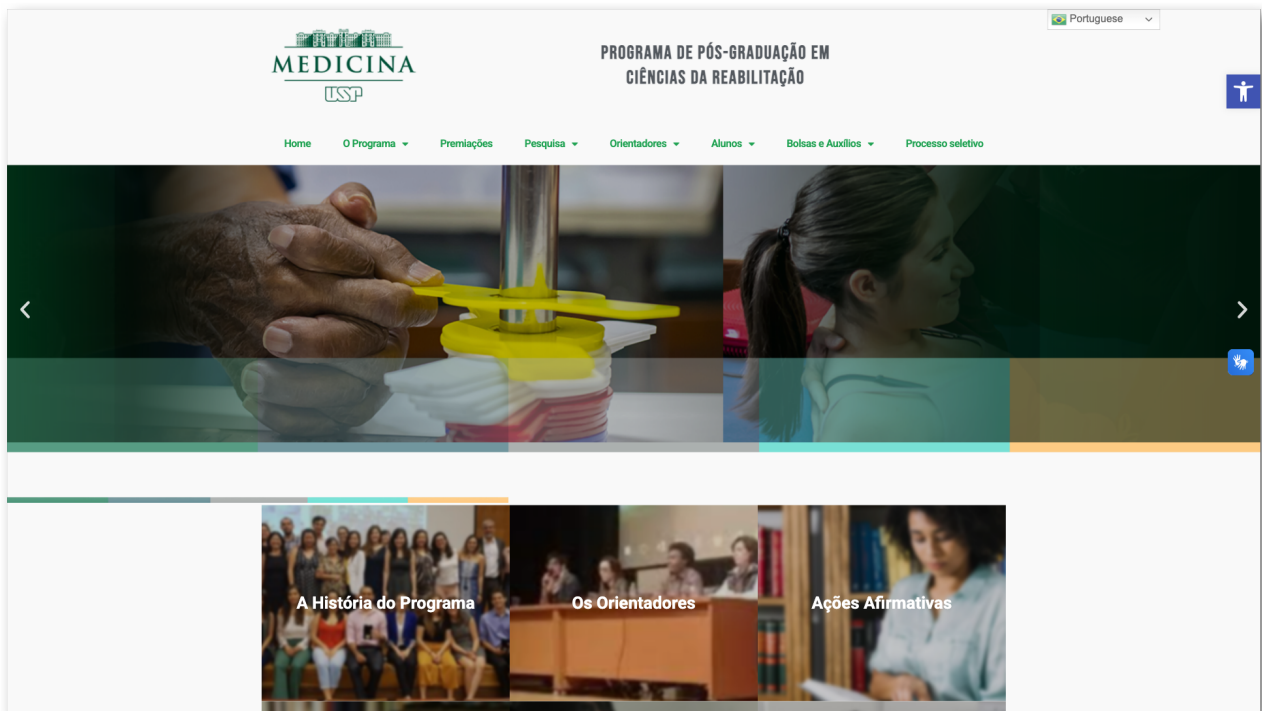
Portuguese

MEDICINA
USP

PROGRAMA DE PÓS-GRADUAÇÃO EM CIÊNCIAS DA REABILITAÇÃO

Home O Programa Premiações Pesquisa Orientadores Alunos Bolsas e Auxílios Processo seletivo

A História do Programa

Os Orientadores

Ações Afirmativas